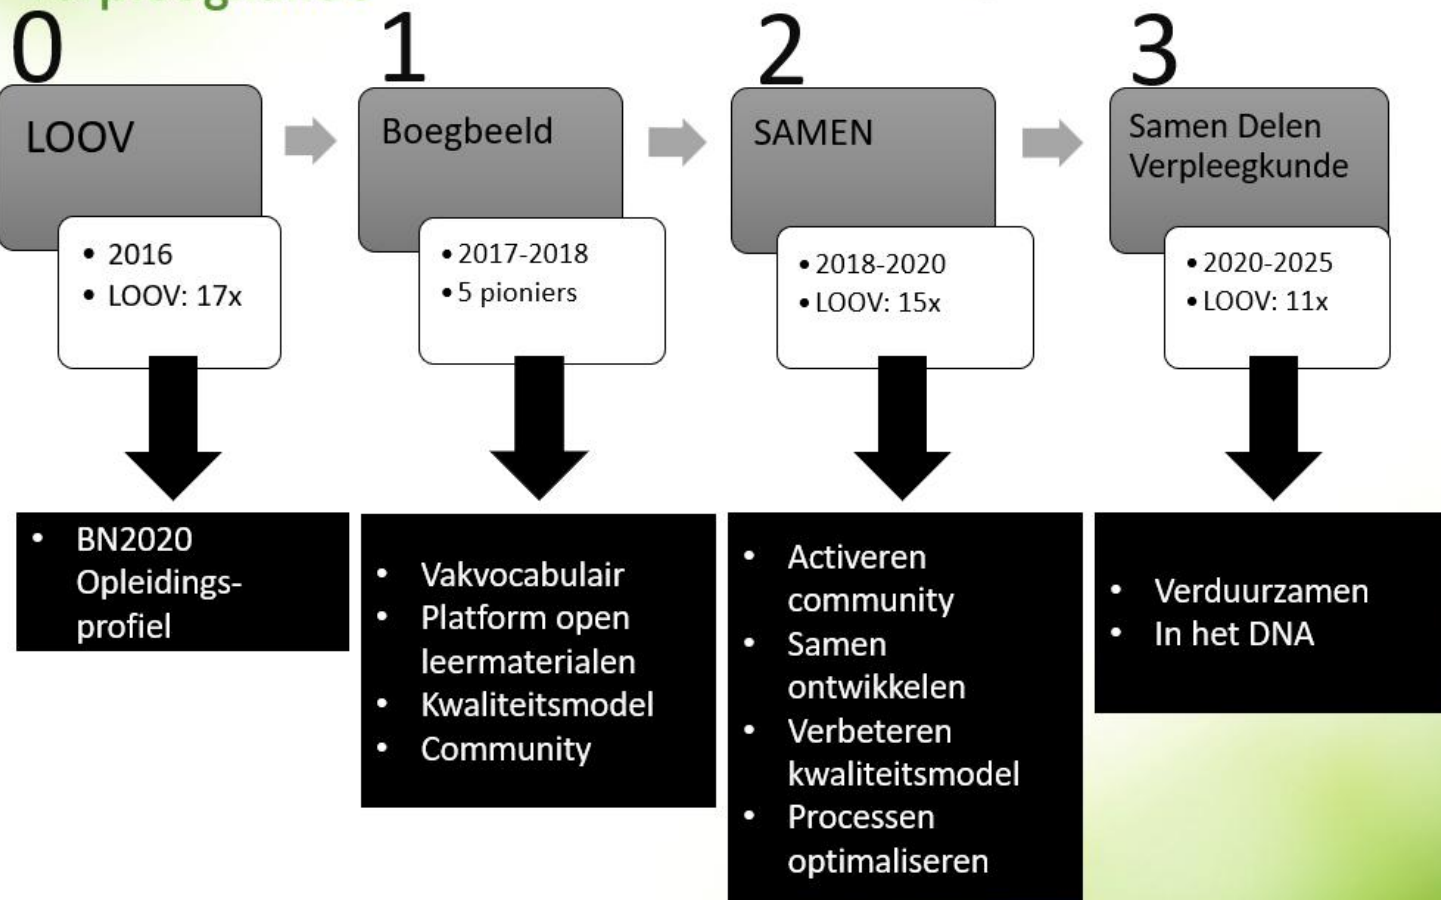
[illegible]

0

LOOV

• 2016
• LOOV: 17x

• BN2020 Opleidingsprofiel

1

Boegbeeld

• 2017-2018
• 5 pioniers

• Vakvocabulair
• Platform open leermaterialen
• Kwaliteitsmodel
• Community

2

SAMEN

• 2018-2020
• LOOV: 15x

• Activeren community
• Samen ontwikkelen
• Verbeteren kwaliteitsmodel
• Processen optimaliseren

3

Samen Delen Verpleegkunde

• 2020-2025
• LOOV: 11x

• Verduurzamen
• In het DNA